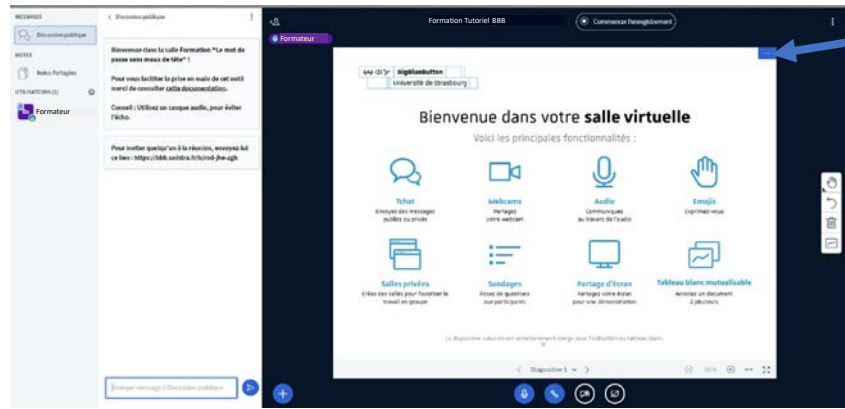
MESSAGES

Discussion publique

NOTES

Notes Partagées

UTILISATEURS (1)

Formateur

< Discussion publique

Bienvenue dans la salle Formation "Le mot de passe sans maux de tête" !

Pour vous faciliter la prise en main de cet outil merci de consulter cette documentation.

Conseil : Utilisez un casque audio, pour éviter l'écho.

Pour inviter quelqu'un à la réunion, envoyez-lui ce lien : https://bbb.unistra.fr/b/rod-jhe-zgh

Envoyer message à Discussion publique

Formation Tutoriel BBB

Commencer l'enregistrement

Formateur

BigBlueButton
Université de Strasbourg

Bienvenue dans votre salle virtuelle

Voici les principales fonctionnalités :

Tchat
Envoyez des messages publics ou privés

Webcams
Partagez votre webcam

Audio
Communiquez au travers de l'audio

Emojis
Exprimez-vous

Salles privées
Créez des salles pour favoriser le travail en groupe

Sondages
Posez de questions aux participants

Partage d'écran
Partagez votre écran pour une démonstration

Tableau blanc mutualisable
Annotez un document à plusieurs

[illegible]

Diapositive 1

100%